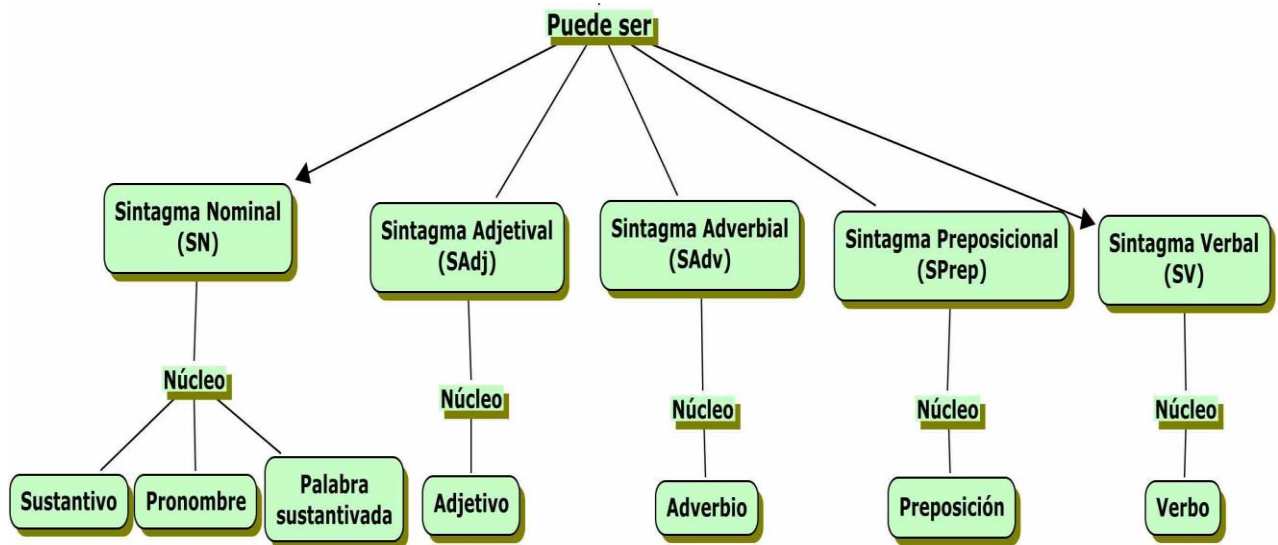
Puede ser

Sintagma Nominal (SN)

Núcleo

Sustantivo

Pronombre

Palabra sustantivada

Sintagma Adjetival (SAdj)

Núcleo

Adjetivo

Sintagma Adverbial (SAdv)

Núcleo

Adverbio

Sintagma Preposicional (SPrep)

Núcleo

Preposición

Sintagma Verbal (SV)

Núcleo

Verbo